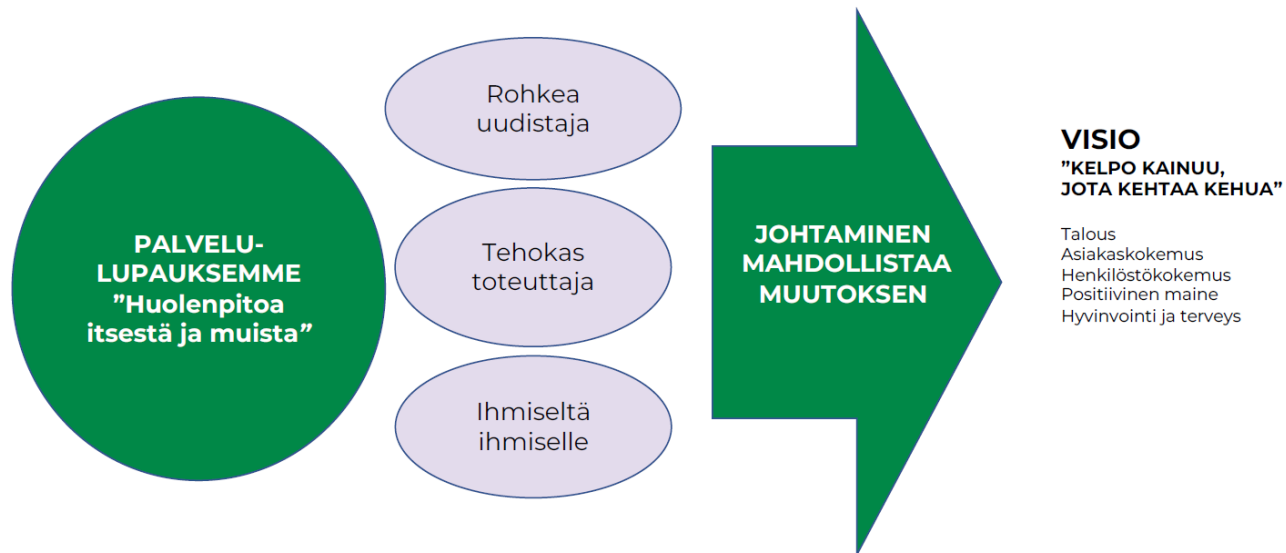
PALVELU-LUPAUKSEMME ”Huolenpitoa itsestä ja muista”

Rohkea uudistaja

Tehokas toteuttaja

Ihmiseltä ihmiselle

JOHTAMINEN MAHDOLLISTAA MUUTOKSEN

VISIO
”KELPO KAINUU, JOTA KEHTAA KEHUA”

Talous
Asiakaskokemus
Henkilöstökokemus
Positiivinen maine
Hyvinvointi ja terveys